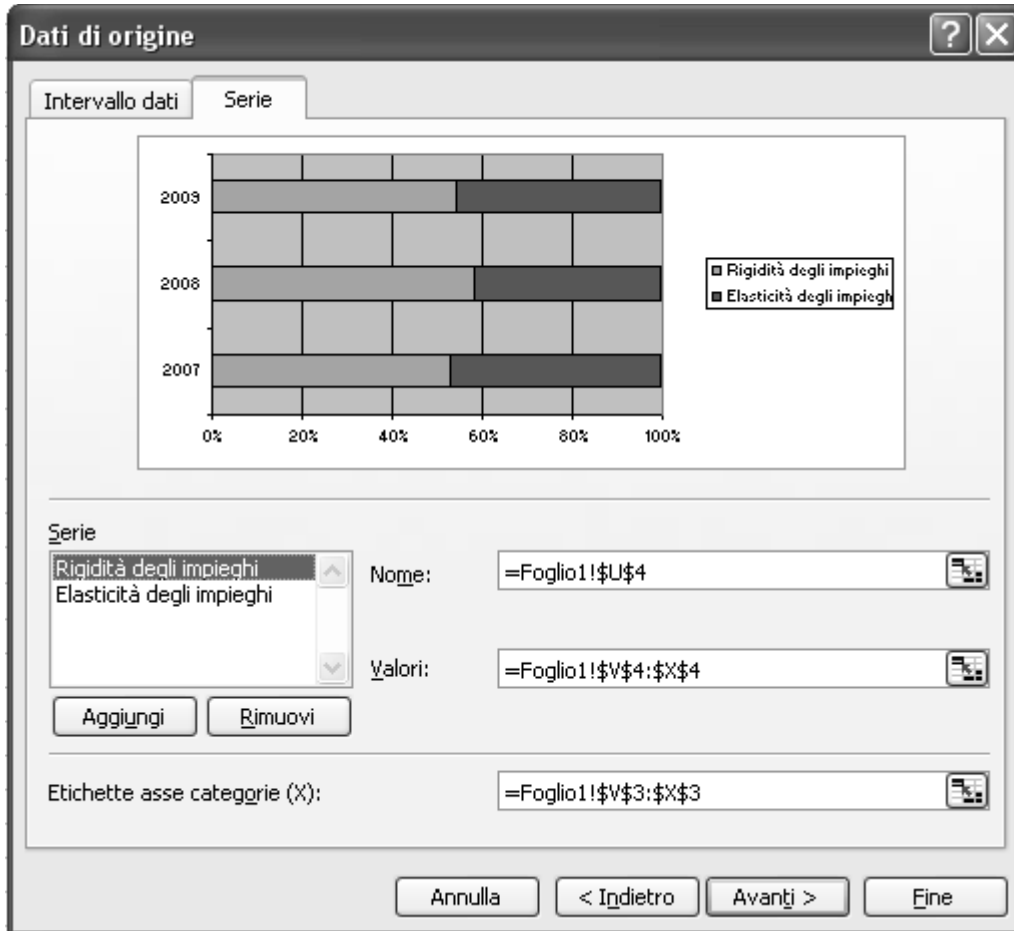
Dati di origine

Intervallo dati | Serie

2009
2008
2007
0% 20% 40% 60% 80% 100%
Rigidità degli impieghi
Elasticità degli impiegh

Serie
Rigidità degli impieghi
Elasticità degli impieghi

Nome: =Foglio1!$U$4

Valori: =Foglio1!$V$4:$X$4

Aggiungi | Rimuovi

Etichette asse categorie (X): =Foglio1!$V$3:$X$3

Annulla | < Indietro | Avanti > | Fine